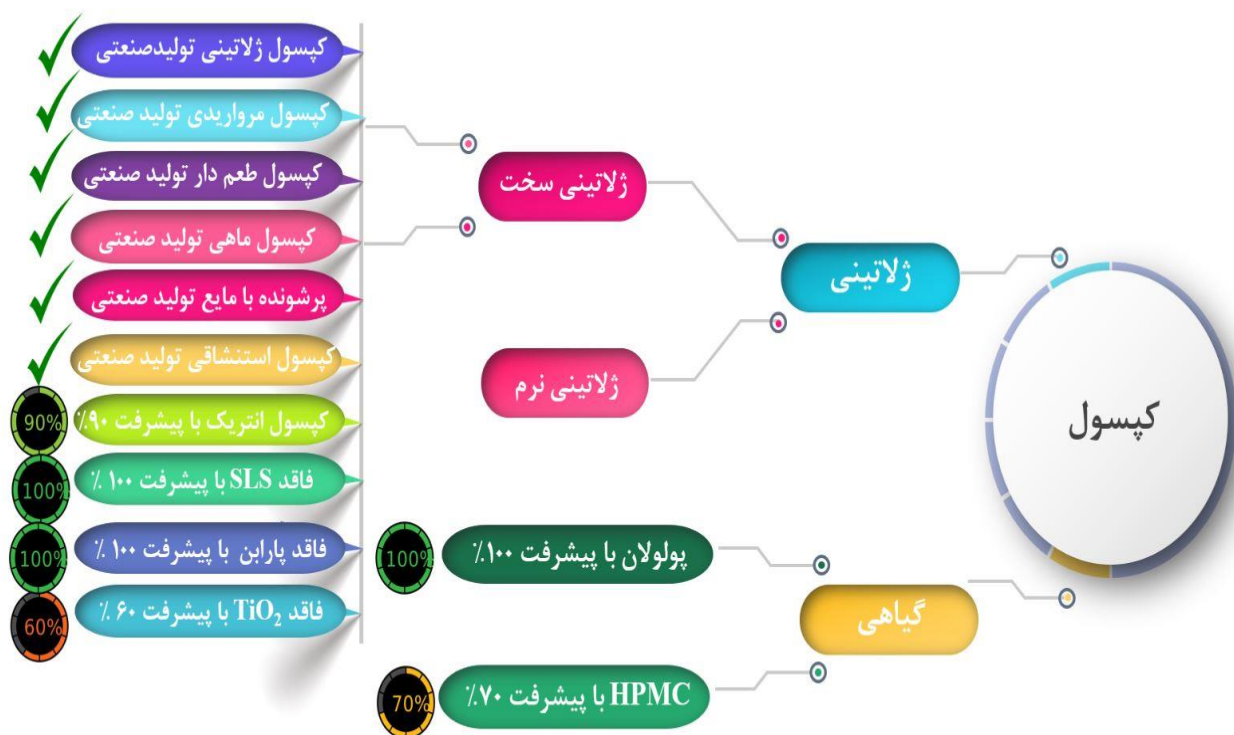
کپسول

ژلاتینی

ژلاتینی سخت

ژلاتینی نرم

کپسول ژلاتینی تولیدصنعتی

کپسول مرواریدی تولید صنعتی

کپسول طعم دار تولید صنعتی

کپسول ماهی تولید صنعتی

پرشونده با مایع تولید صنعتی

کپسول استنشاقی تولید صنعتی

کپسول انتریک با پیشرفت ۹۰٪

90%

فاقد SLS با پیشرفت ۱۰۰ ٪

100%

فاقد پارابن با پیشرفت ۱۰۰ ٪

100%

فاقد $TiO_2$ با پیشرفت ۶۰ ٪

60%

گیاهی

پولولان با پیشرفت ۱۰۰٪

100%

HPMC با پیشرفت ۷۰ ٪

70%